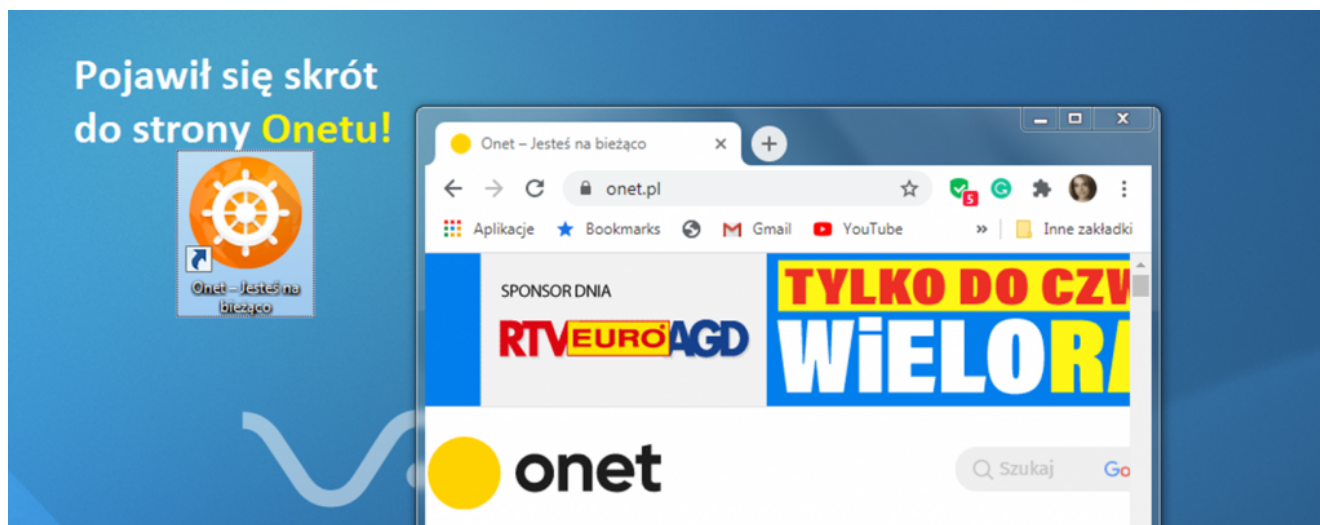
Pojawił się skrót do strony Onetu!

Onet – Jesteś na bieżąco

Onet – Jesteś na bieżąco
onet.pl
5
Aplikacje Bookmarks Gmail YouTube » Inne zakładki

SPONSOR DNIA
RTV EURO AGD
TYLKO DO CZW
WiELORA

onet
Szukaj
Go